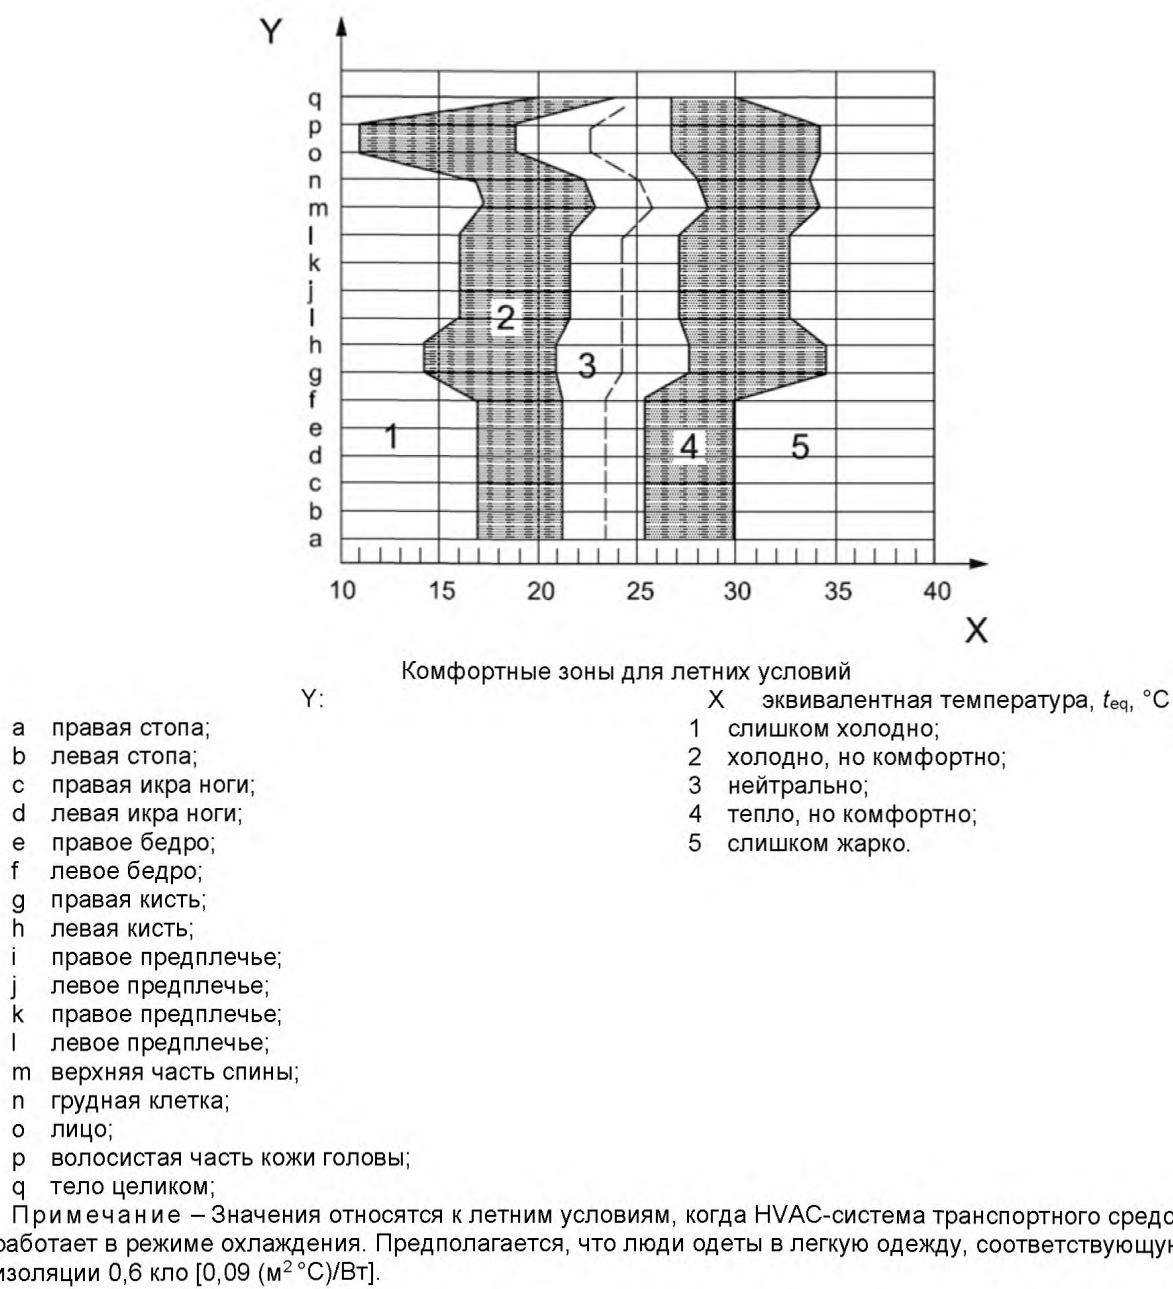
Y

q
p
o
n
m
l
k
j
I
h
g
f
e
d
c
b
a

2
3
1
4
5

10 15 20 25 30 35 40

X

Комфортные зоны для летних условий

Y:
a правая стопа;
b левая стопа;
c правая икра ноги;
d левая икра ноги;
e правое бедро;
f левое бедро;
g правая кисть;
h левая кисть;
i правое предплечье;
j левое предплечье;
k правое предплечье;
l левое предплечье;
m верхняя часть спины;
n грудная клетка;
o лицо;
p волосистая часть кожи головы;
q тело целиком;

X эквивалентная температура, $t_{eq}$, °C
1 слишком холодно;
2 холодно, но комфортно;
3 нейтрально;
4 тепло, но комфортно;
5 слишком жарко.

Примечание – Значения относятся к летним условиям, когда HVAC-система транспортного средо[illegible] работает в режиме охлаждения. Предполагается, что люди одеты в легкую одежду, соответствующу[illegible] изоляции 0,6 кло [0,09 ($м^2$ °C)/Вт].